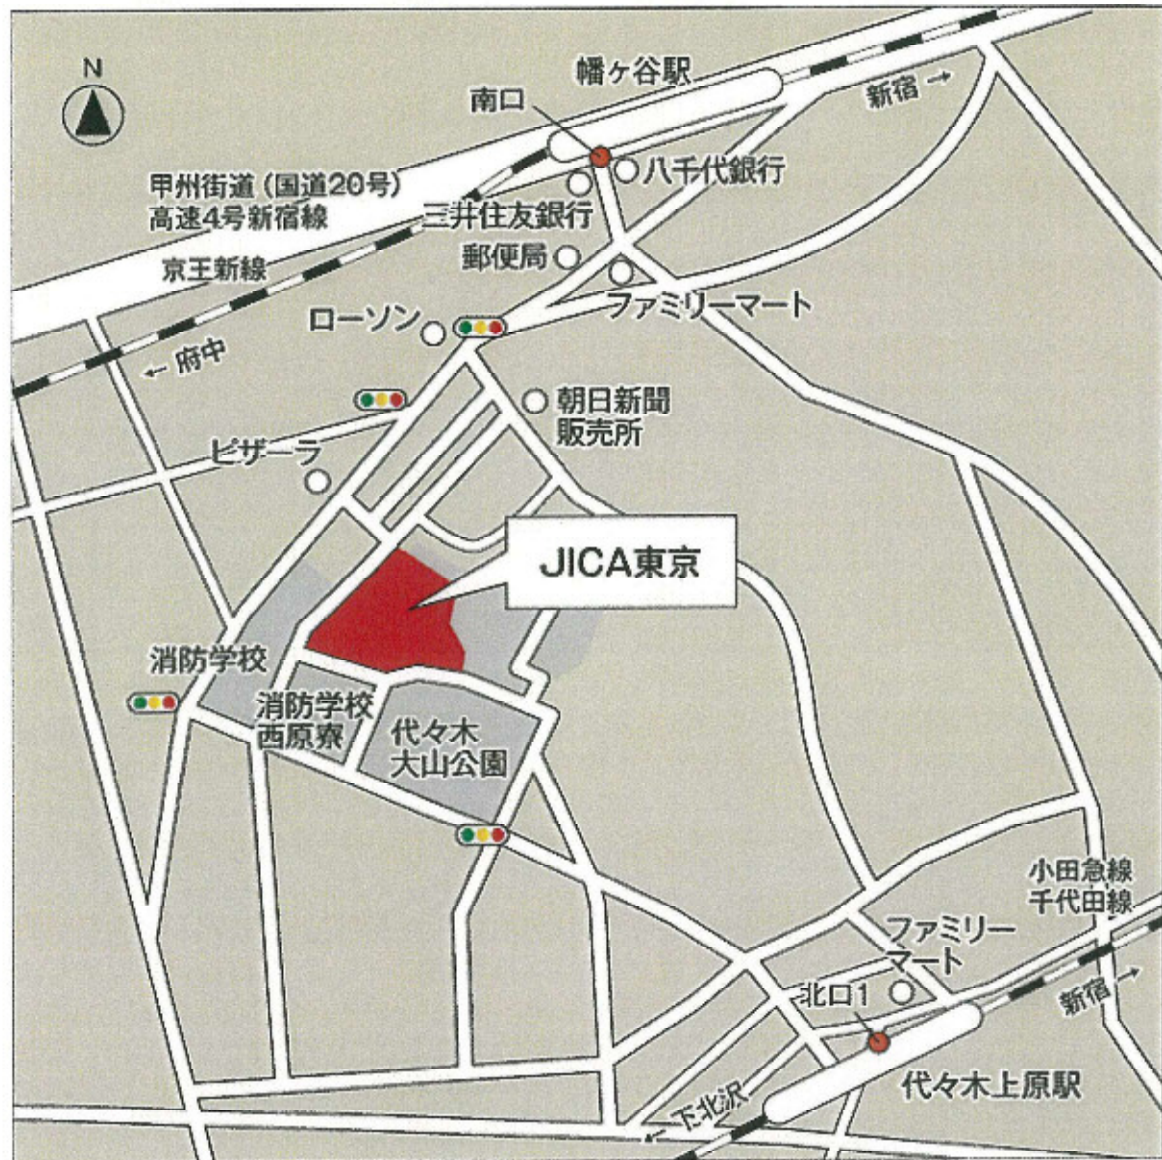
N

幡ヶ谷駅

南口

新宿 →

八千代銀行

甲州街道（国道20号）
高速4号新宿線

三井住友銀行

郵便局

京王新線

ファミリーマート

ローソン

← 府中

朝日新聞
販売所

ピザーラ

JICA東京

消防学校

消防学校
西原寮

代々木
大山公園

小田急線
千代田線

ファミリー
マート

北口1

新宿 →

代々木上原駅

← 下北沢